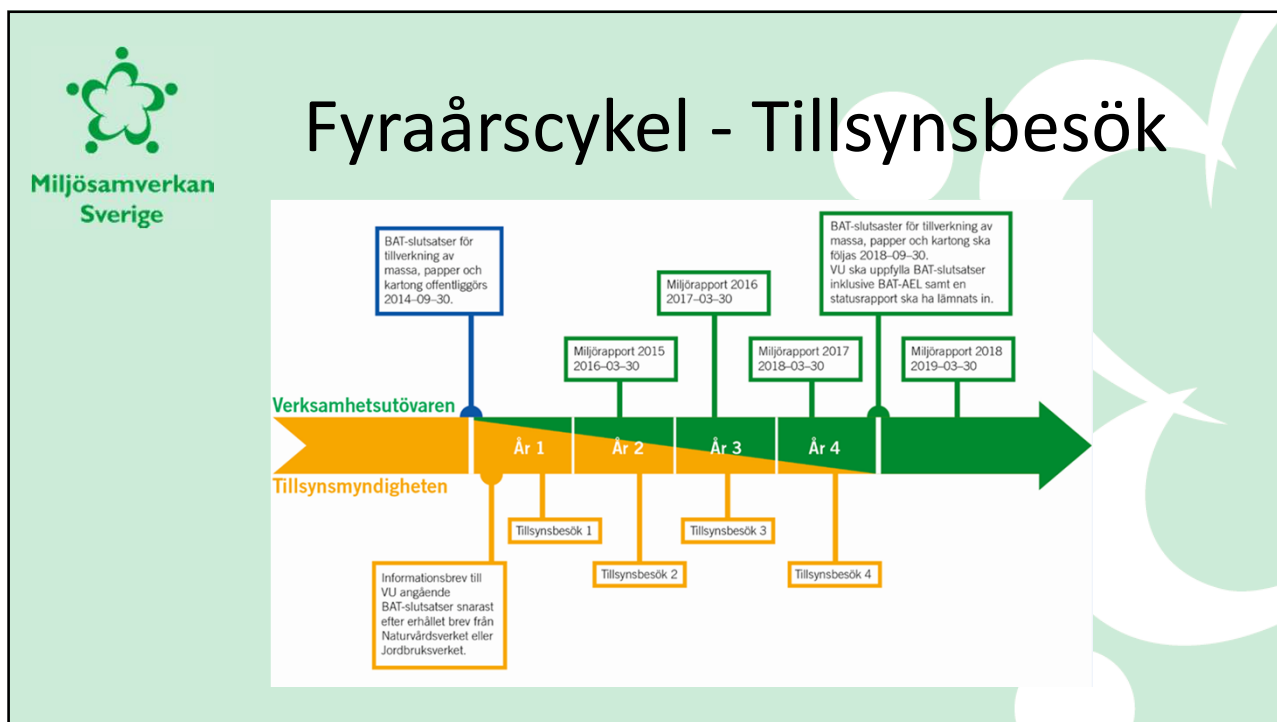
Miljösamverkan Sverige

Fyraårscykel - Tillsynsbesök

BAT-slutsatser för tillverkning av massa, papper och kartong offentliggörs 2014–09–30.

Miljörapport 2015 2016–03–30

Miljörapport 2016 2017–03–30

Miljörapport 2017 2018–03–30

BAT-slutsaster för tillverkning av massa, papper och kartong ska följas 2018–09–30. VU ska uppfylla BAT-slutsatser inklusive BAT-AEL samt en statusrapport ska ha lämnats in.

Miljörapport 2018 2019–03–30

Verksamhetsutövaren

År 1

År 2

År 3

År 4

Tillsynsmyndigheten

Tillsynsbesök 1

Tillsynsbesök 2

Tillsynsbesök 3

Tillsynsbesök 4

Informationsbrev till VU angående BAT-slutsatser snarast efter erhållet brev från Naturvårdsverket eller Jordbruksverket.